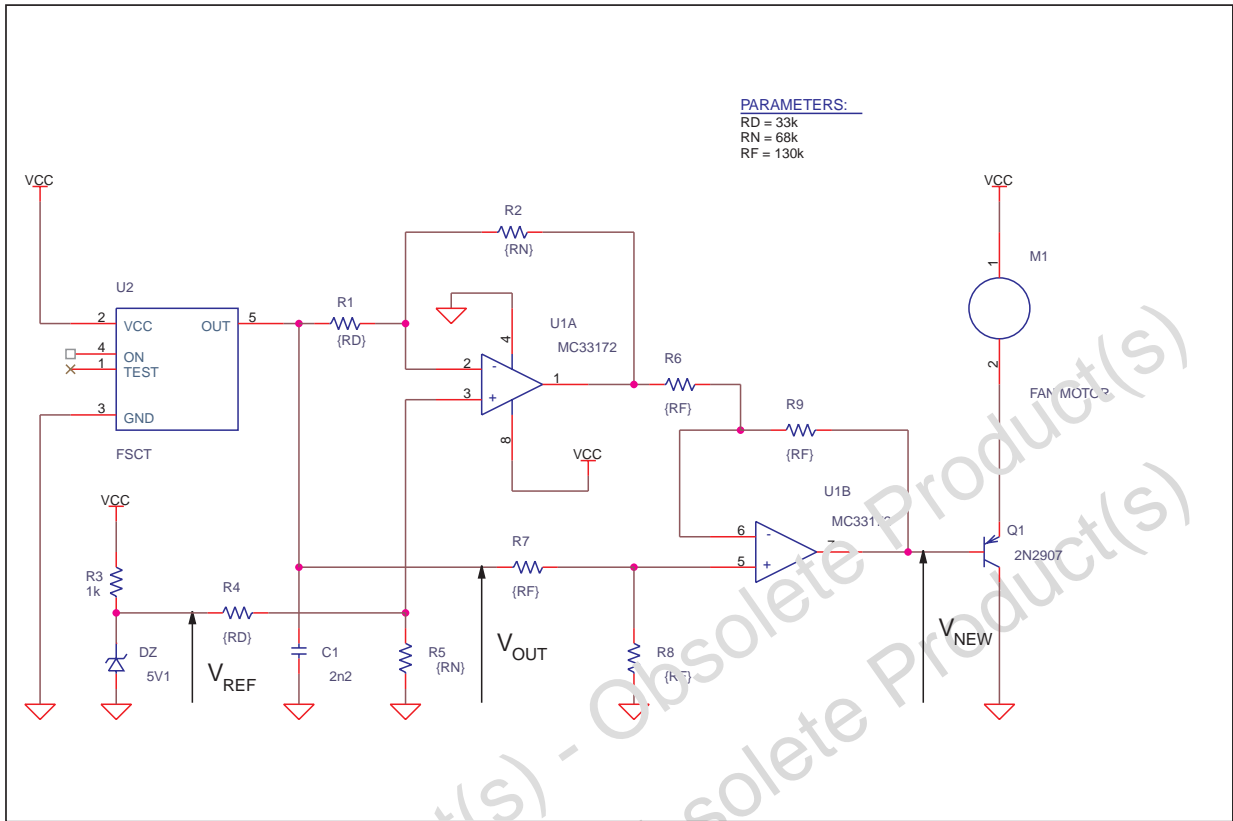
PARAMETERS:
RD = 33k
RN = 68k
RF = 130k

VCC

VCC

R2
{RN}

M1

1

U2

R1

U1A

2 VCC OUT 5

{RD}

4

MC33172

4 ON
1 TEST

2

-

R6

1

3

+

2

3 GND

8

{RF}

FAN MOTOR

R9

FSCT

VCC

{RF}

U1B

VCC

MC331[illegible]

6

-

Q1

R7

7

2N2907

5

+

R3
1k

{RF}

R4

{RD}

$V_{NEW}$

$V_{OUT}$

DZ

C1

R5

R8

5V1

$V_{REF}$

2n2

{RN}

{RF}

Obsolete Product(s) - Obsolete Product(s)